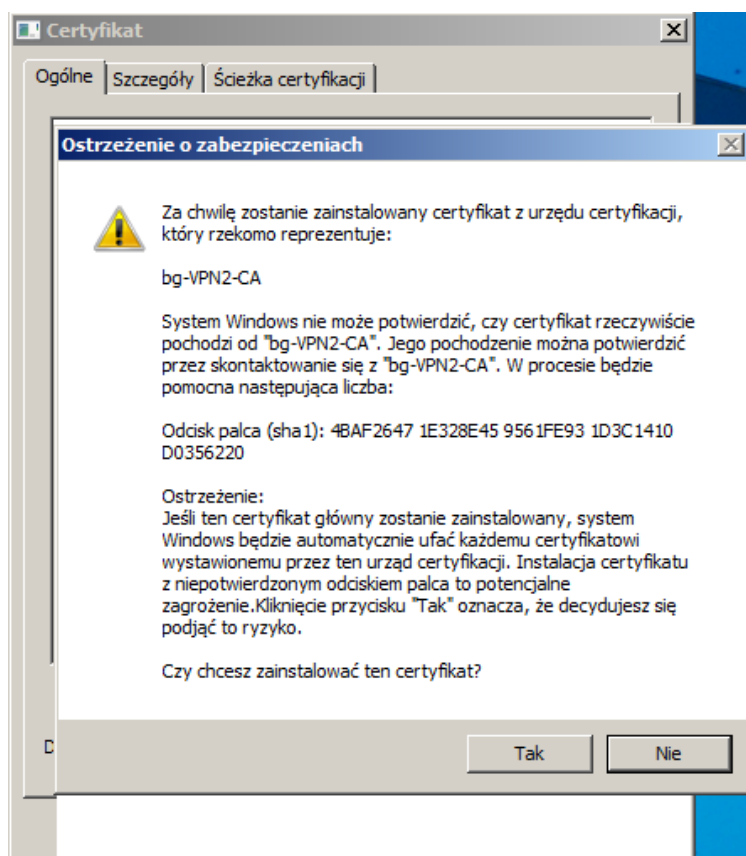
Certyfikat

Ogólne | Szczegóły | Ścieżka certyfikacji

Ostrzeżenie o zabezpieczeniach

Za chwilę zostanie zainstalowany certyfikat z urzędu certyfikacji, który rzekomo reprezentuje:

bg-VPN2-CA

System Windows nie może potwierdzić, czy certyfikat rzeczywiście pochodzi od "bg-VPN2-CA". Jego pochodzenie można potwierdzić przez skontaktowanie się z "bg-VPN2-CA". W procesie będzie pomocna następująca liczba:

Odcisk palca (sha1): 4BAF2647 1E328E45 9561FE93 1D3C1410 D0356220

Ostrzeżenie:
Jeśli ten certyfikat główny zostanie zainstalowany, system Windows będzie automatycznie ufać każdemu certyfikatowi wystawionemu przez ten urząd certyfikacji. Instalacja certyfikatu z niepotwierdzonym odciskiem palca to potencjalne zagrożenie.Kliknięcie przycisku "Tak" oznacza, że decydujesz się podjąć to ryzyko.

Czy chcesz zainstalować ten certyfikat?

D

Tak

Nie